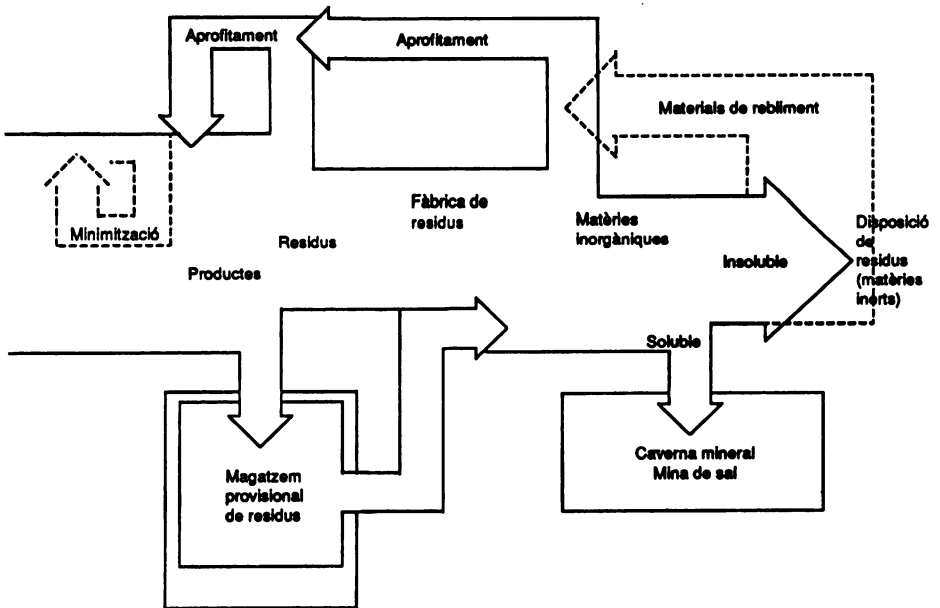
Aprofitament

Aprofitament

Materials de rebliment

Minimització

Fàbrica de residus

Matèries inorgàniques

Disposició de residus (matèries inerts)

Residus

Productes

Insoluble

Soluble

Magatzem provisional de residus

Caverna mineral
Mina de sal